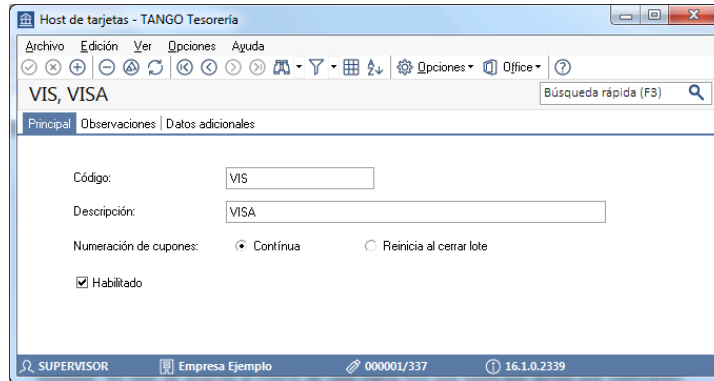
Host de tarjetas - TANGO Tesorería

Archivo Edición Ver Opciones Ayuda

Opciones Office

VIS, VISA

Búsqueda rápida (F3)

Principal | Observaciones | Datos adicionales

Código: VIS

Descripción: VISA

Numeración de cupones: Contínua Reinicia al cerrar lote

Habilitado

SUPERVISOR Empresa Ejemplo 000001/337 16.1.0.2339